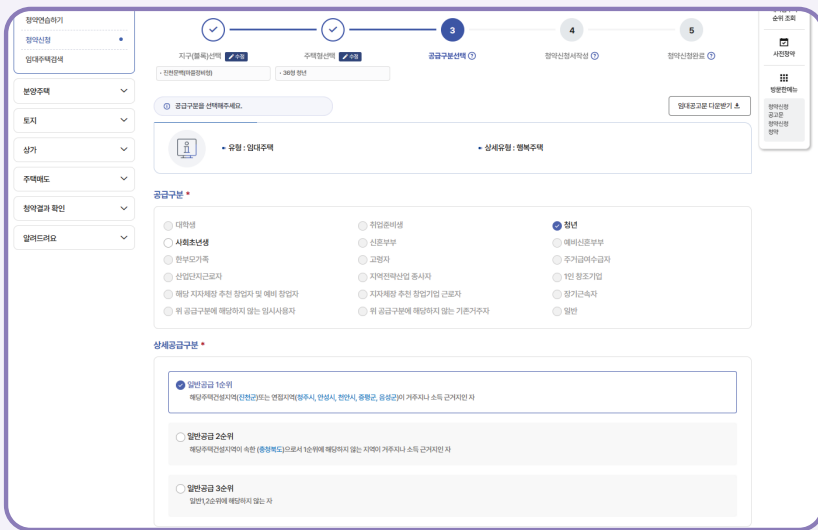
청약연습하기
청약신청
임대주택검색

분양주택
토지
상가
주택매도
청약결과 확인
알려드려요

지구(블록)선택 수정
• 진천문백(마을정비형)

주택형선택 수정
• 36형 청년

3
공급구분선택

4
청약신청서작성

5
청약신청완료

공급구분을 선택해주세요.

임대공고문 다운받기

• 유형 : 임대주택
• 상세유형 : 행복주택

공급구분 *

대학생
취업준비생
청년
사회초년생
신혼부부
예비신혼부부
한부모가족
고령자
주거급여수급자
산업단지근로자
지역전략산업 종사자
1인 창조기업
해당 지자체장 추천 창업자 및 예비 창업자
지자체장 추천 창업기업 근로자
장기근속자
위 공급구분에 해당하지 않는 임시사용자
위 공급구분에 해당하지 않는 기존거주자
일반

상세공급구분 *

일반공급 1순위
해당주택건설지역(진천군)또는 연접지역(청주시, 안성시, 천안시, 증평군, 음성군)이 거주하거나 소득 근거지인 자

일반공급 2순위
해당주택건설지역이 속한 (충청북도)으로서 1순위에 해당하지 않는 지역이 거주하거나 소득 근거지인 자

일반공급 3순위
일반1,2순위에 해당하지 않는 자

순위 조회
사전청약
방문한메뉴
청약신청
공고문
청약신청
청약